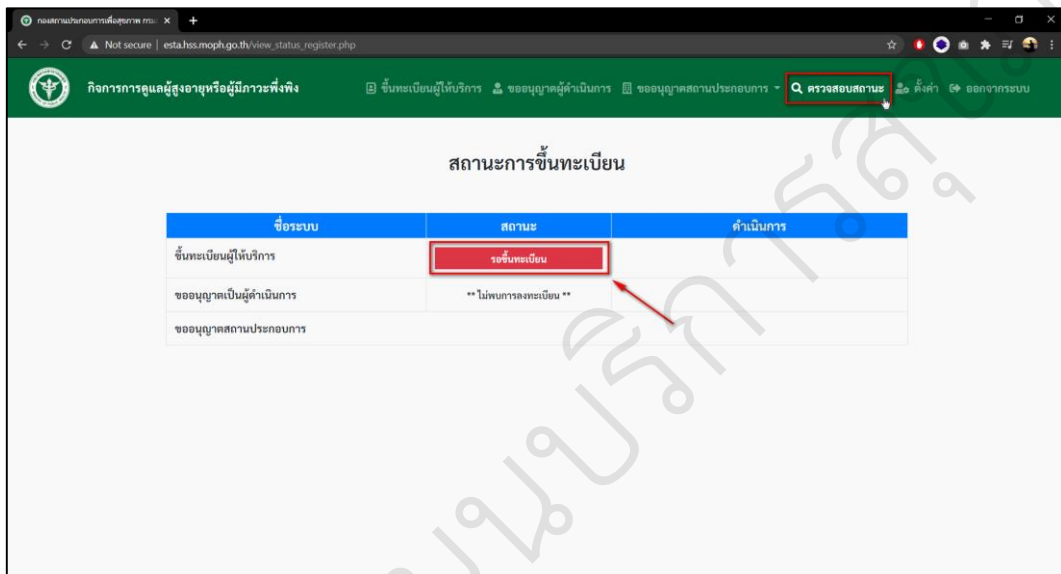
กองสถานประกอบการเพื่อสุขภาพ กรม

Not secure | esta.hss.moph.go.th/view_status_register.php

กิจการการดูแลผู้สูงอายุหรือผู้มีภาวะพึ่งพิง

ขึ้นทะเบียนผู้ให้บริการ ขออนุญาตผู้ดำเนินการ ขออนุญาตสถานประกอบการ ตรวจสอบสถานะ ตั้งค่า ออกจากระบบ

สถานะการขึ้นทะเบียน

| ชื่อระบบ | สถานะ | ดำเนินการ |
|---|---|---|
| ขึ้นทะเบียนผู้ให้บริการ | รอขึ้นทะเบียน | |
| ขออนุญาตเป็นผู้ดำเนินการ | ** ไม่พบการลงทะเบียน ** | |
| ขออนุญาตสถานประกอบการ | | |